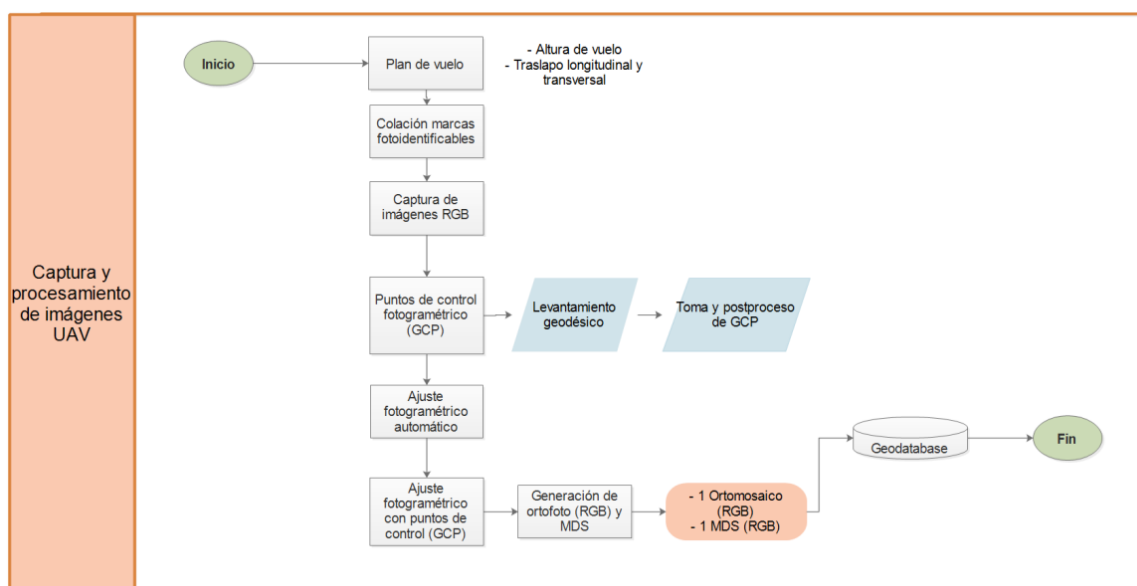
Captura y procesamiento de imágenes UAV

Inicio

Plan de vuelo

- Altura de vuelo
- Traslapo longitudinal y transversal

Colación marcas fotoidentificables

Captura de imágenes RGB

Puntos de control fotogramétrico (GCP)

Levantamiento geodésico

Toma y postproceso de GCP

Ajuste fotogramétrico automático

Ajuste fotogramétrico con puntos de control (GCP)

Generación de ortofoto (RGB) y MDS

- 1 Ortomosaico (RGB)
- 1 MDS (RGB)

Geodatabase

Fin